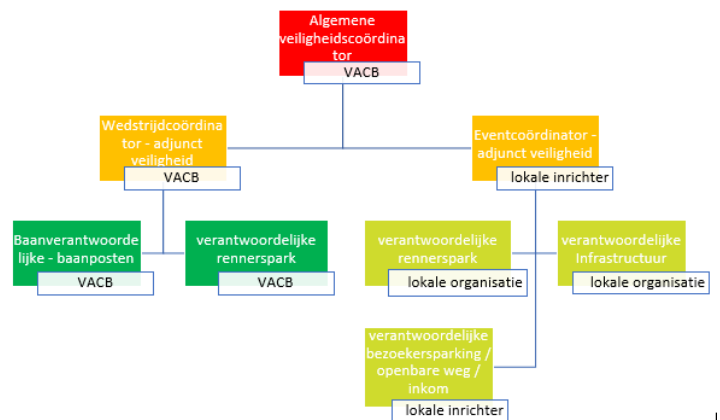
Algemene veiligheidscoördinator
VACB

Wedstrijdcoördinator - adjunct veiligheid
VACB

Eventcoördinator - adjunct veiligheid
lokale inrichter

Baanverantwoordelijke - baanposten
VACB

verantwoordelijke rennerspark
VACB

verantwoordelijke rennerspark
lokale organisatie

verantwoordelijke Infrastructuur
lokale organisatie

verantwoordelijke bezoekersparking / openbare weg / inkom
lokale inrichter